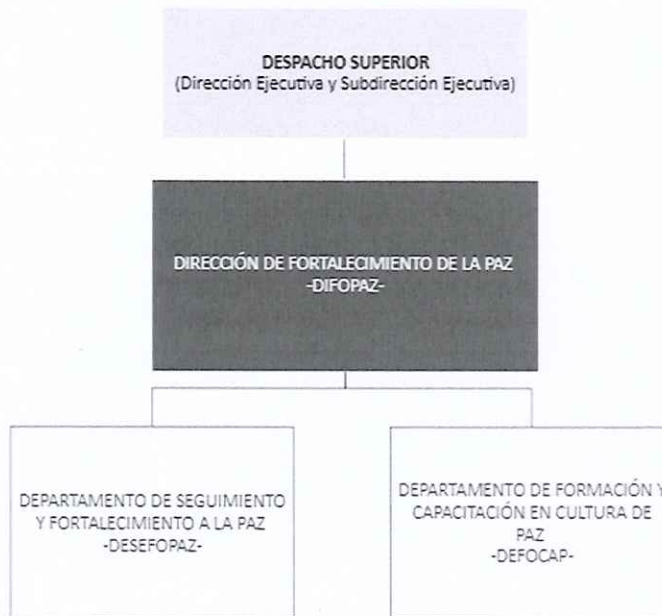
DESPACHO SUPERIOR
(Dirección Ejecutiva y Subdirección Ejecutiva)

DIRECCIÓN DE FORTALECIMIENTO DE LA PAZ
-DIFOPAZ-

DEPARTAMENTO DE SEGUIMIENTO Y FORTALECIMIENTO A LA PAZ
-DESEFOPAZ-

DEPARTAMENTO DE FORMACIÓN Y CAPACITACIÓN EN CULTURA DE PAZ
-DEFOCAP-